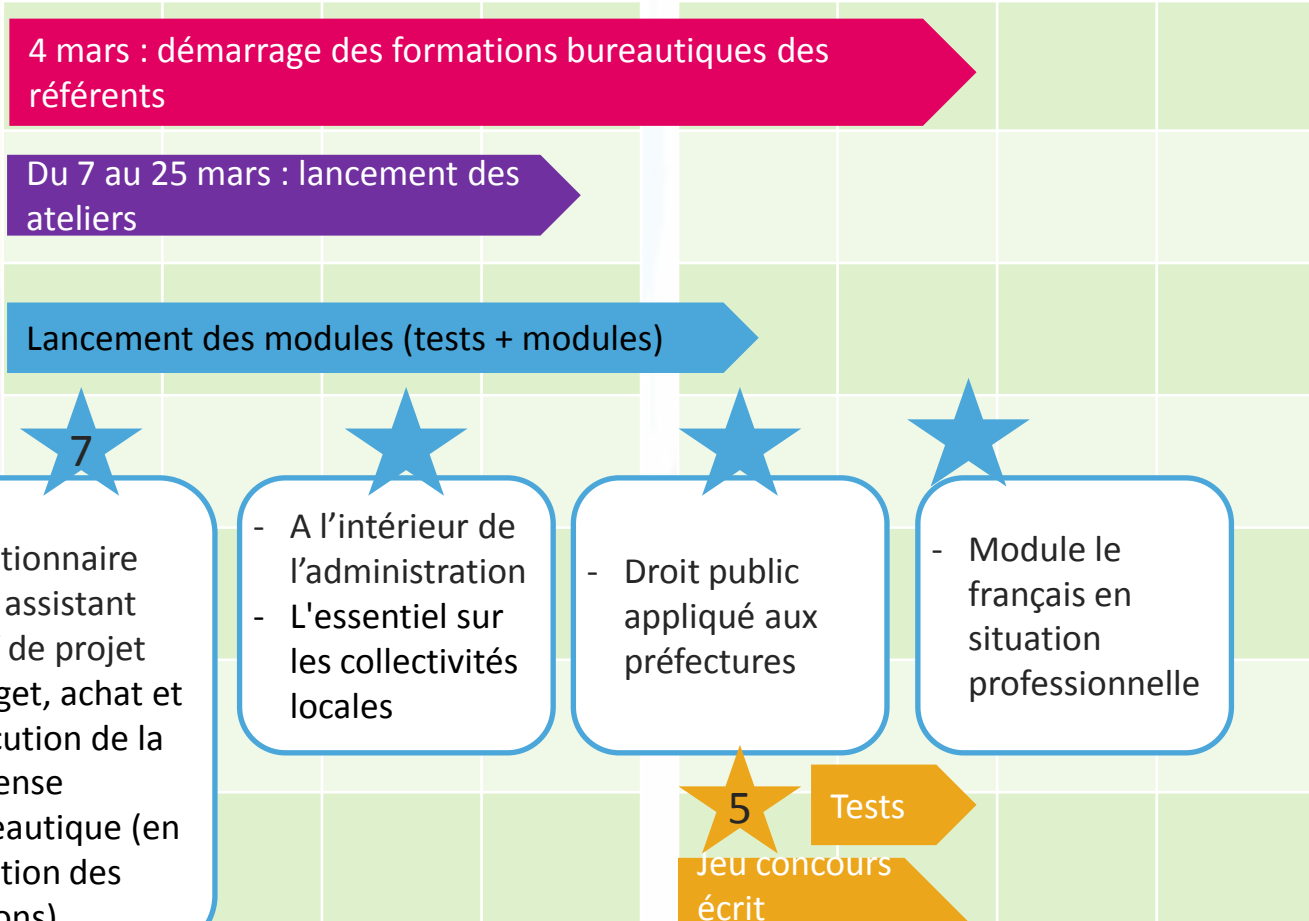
4 mars : démarrage des formations bureautiques des référents

Du 7 au 25 mars : lancement des ateliers

Lancement des modules (tests + modules)

7

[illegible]tionnaire
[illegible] assistant
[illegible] de projet
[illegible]get, achat et
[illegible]cution de la
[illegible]ense
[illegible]eautique (en
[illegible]tion des
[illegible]ons)

- A l'intérieur de l'administration
- L'essentiel sur les collectivités locales

- Droit public appliqué aux préfectures

- Module le français en situation professionnelle

5

Tests

Jeu concours écrit